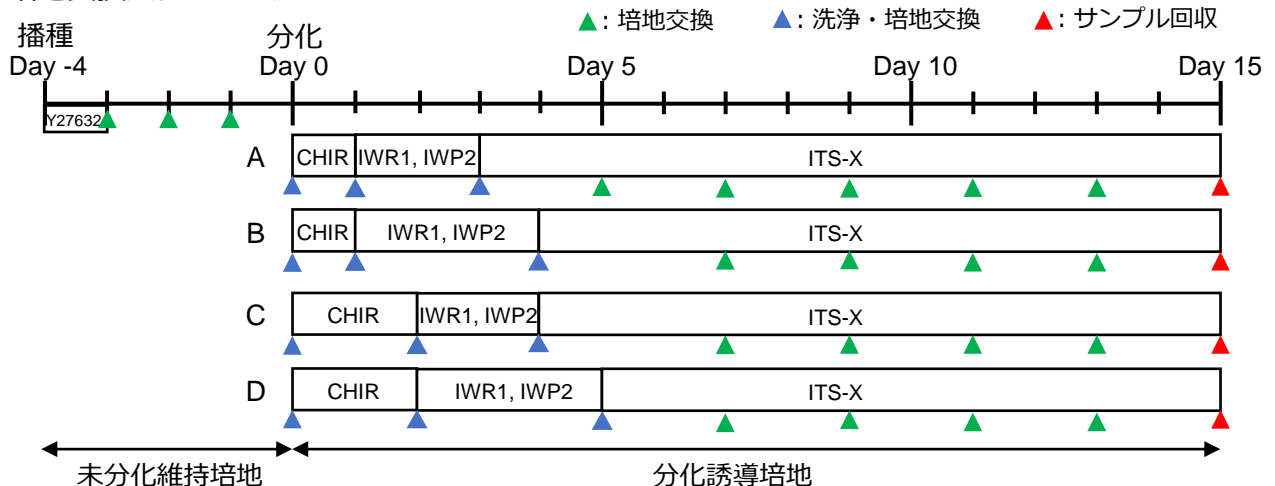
▲: 培地交換　▲: 洗浄・培地交換　▲: サンプル回収

播種
Day -4

分化
Day 0

Day 5

Day 10

Day 15

Y27632

A CHIR IWR1, IWP2 ITS-X

B CHIR IWR1, IWP2 ITS-X

C CHIR IWR1, IWP2 ITS-X

D CHIR IWR1, IWP2 ITS-X

未分化維持培地

分化誘導培地